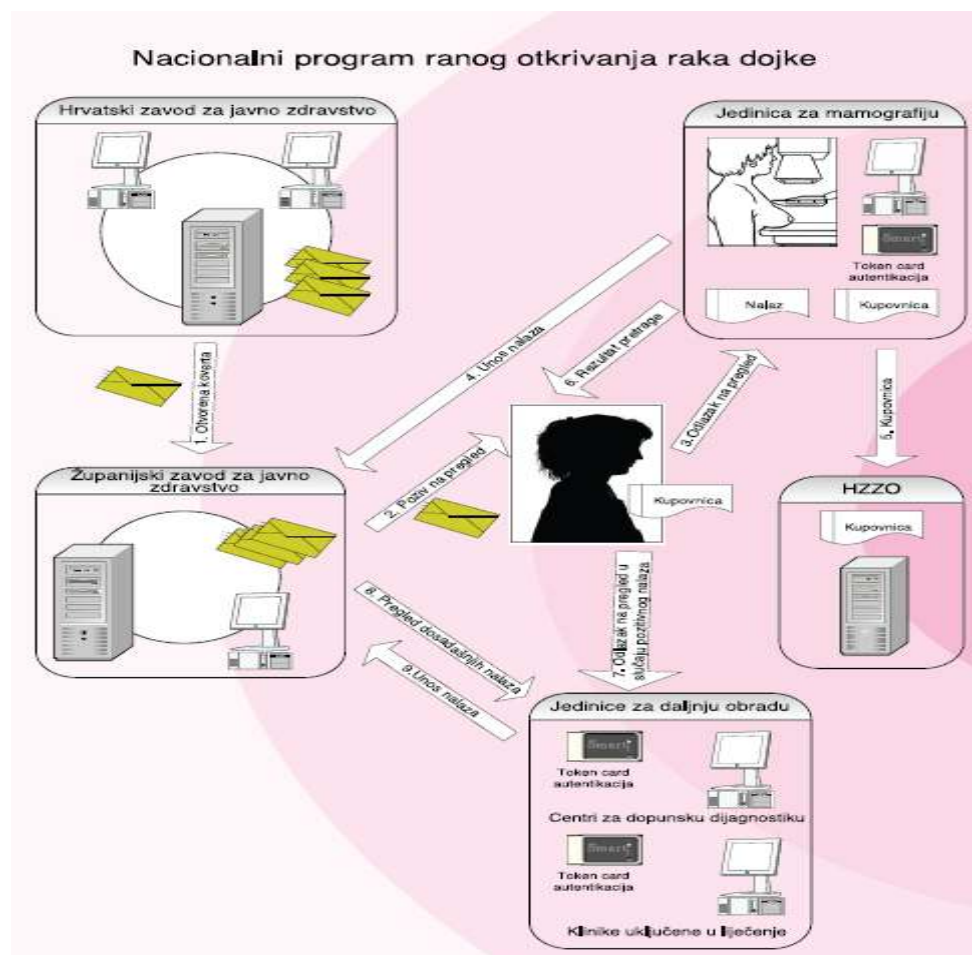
Nacionalni program ranog otkrivanja raka dojke

Hrvatski zavod za javno zdravstvo

Jedinica za mamografiju

Smart

Token card autentikacija

Nalaz

Kupovnica

1. Otvorena koverta

4. Unos nalaza

6. Rezultat pretrage

3. Odlazak na pregled

5. Kupovnica

Županijski zavod za javno zdravstvo

2. Poziv na pregled

Kupovnica

HZZO

Kupovnica

8. Pregled dosadašnjih nalaza

9. Unos nalaza

7. Odlazak na pregled u slučaju pozitivnog nalaza

Jedinice za daljnju obradu

Smart

Token card autentikacija

Centri za dopunsku dijagnostiku

Smart

Token card autentikacija

Klinike uključene u liječenje